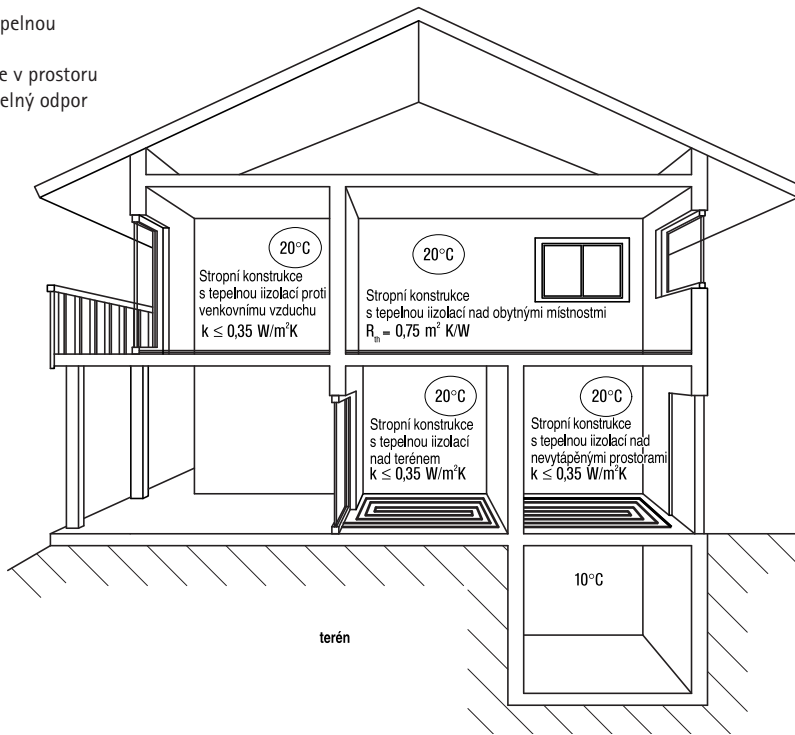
pelnou

e v prostoru
elný odpor

20°C
Stropní konstrukce s tepelnou iizolací proti venkovnímu vzduchu
k ≤ 0,35 W/m²K

20°C
Stropní konstrukce s tepelnou iizolací nad obytnými místnostmi
$R_{th}$ = 0,75 m² K/W

20°C
Stropní konstrukce s tepelnou iizolací nad terénem
k ≤ 0,35 W/m²K

20°C
Stropní konstrukce s tepelnou iizolací nad nevytápěnými prostorami
k ≤ 0,35 W/m²K

10°C

terén